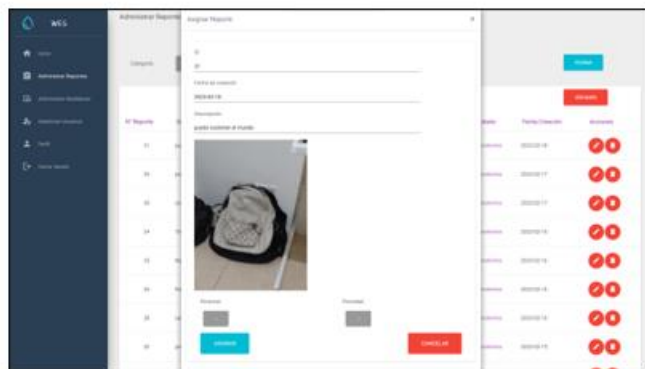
WEG

Inicio
Administrar Reportes
Administrar Residencias
Administrar Usuarios
Perfil
Cerrar Sesión

Administrar Reportes

Categoría

Buscar

ENVIAR

Nº Reporte

Estado

Fecha Creación

Acciones

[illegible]

2022-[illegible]

Asignar Reporte

×

ID

Fecha de creación

2022-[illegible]

Descripción

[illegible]

Personal

Prioridad

GUARDAR

CANCELAR